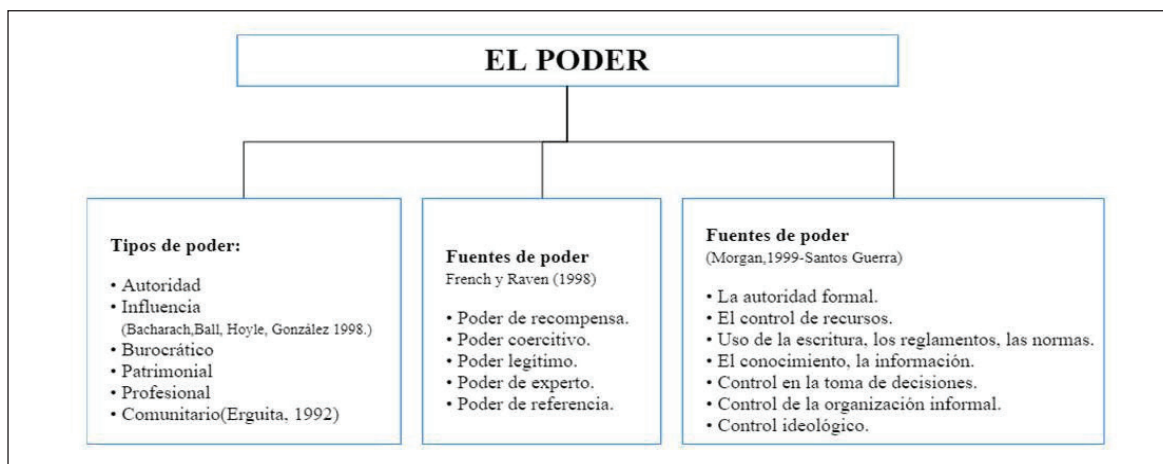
EL PODER

Tipos de poder:

• Autoridad
• Influencia
(Bacharach,Ball, Hoyle, González 1998.)
• Burocrático
• Patrimonial
• Profesional
• Comunitario(Erguita, 1992)

Fuentes de poder
French y Raven (1998)

• Poder de recompensa.
• Poder coercitivo.
• Poder legitimo.
• Poder de experto.
• Poder de referencia.

Fuentes de poder
(Morgan,1999-Santos Guerra)

• La autoridad formal.
• El control de recursos.
• Uso de la escritura, los reglamentos, las normas.
• El conocimiento, la información.
• Control en la toma de decisiones.
• Control de la organización informal.
• Control ideológico.